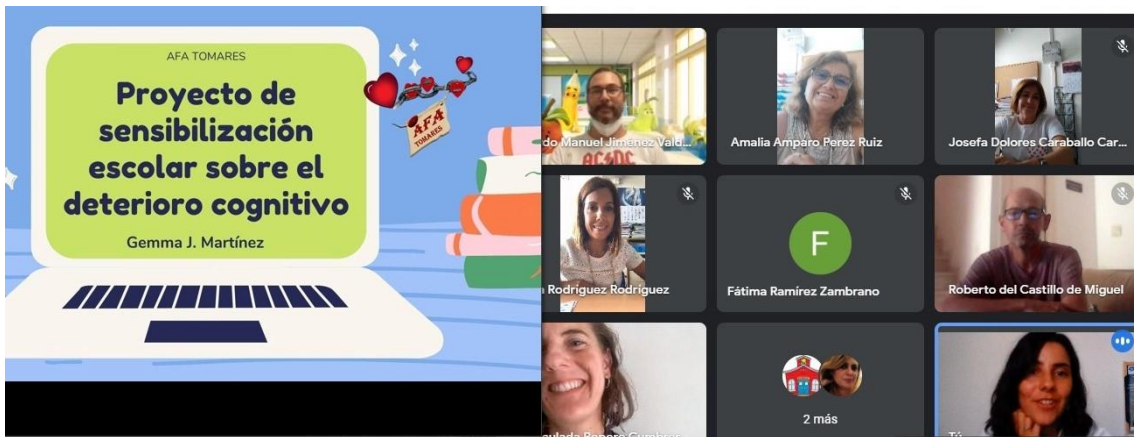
AFA TOMARES

Proyecto de sensibilización escolar sobre el deterioro cognitivo

Gemma J. Martínez

AFA TOMARES

do Manuel Jiménez Vald...

AC/DC

Amalia Amparo Perez Ruiz

Josefa Dolores Caraballo Car...

Rodríguez Rodríguez

F

Fátima Ramírez Zambrano

Roberto del Castillo de Miguel

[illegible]

2 más

Tú